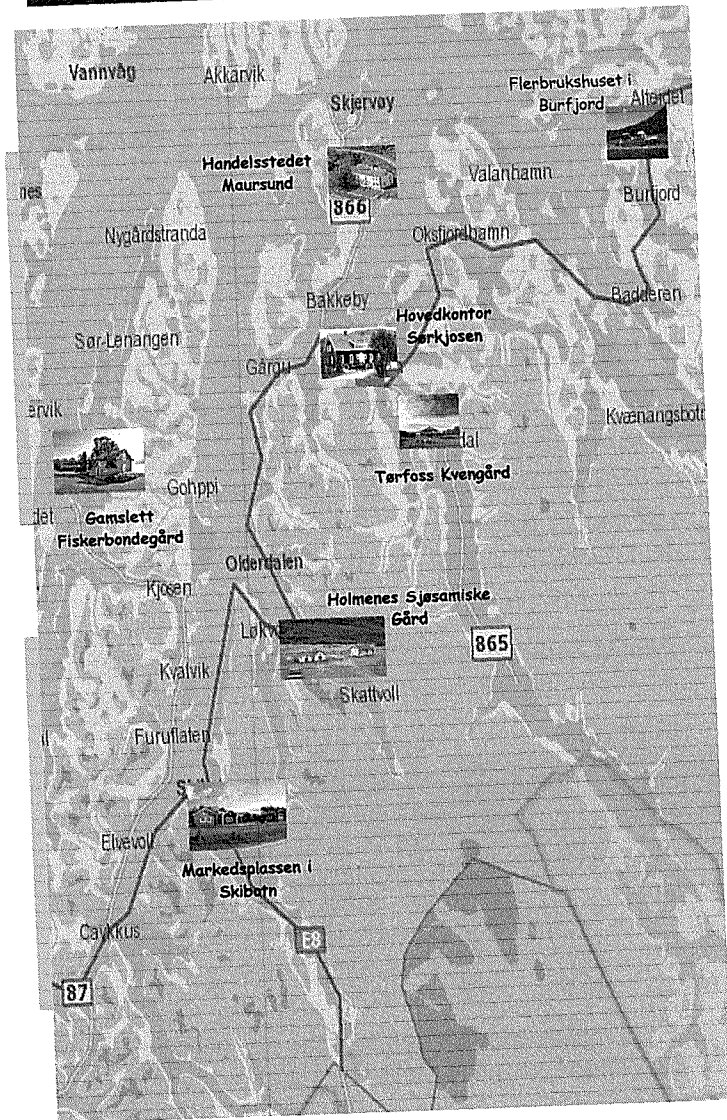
Vannvåg
Akkarvik
Skjervøy
Flerbrukshuset i Burfjord
Alteidet
Handelsstedet Maursund
866
Valanhamn
Burfjord
nes
Nygårdstranda
Oksfjordhamn
Badderen
Bakkeby
Hovedkontor Sørkjosen
Sør-Lenangen
Gårgu
ervik
Kvænangsbotn
dal
Tørfoss Kvengård
Gohppi
det
Gamslett Fiskerbondegård
Olderdalen
Kjosen
Holmenes Sjøsamiske Gård
Løkv
865
Kvalvik
Skattvoll
il
Furuflaten
Sk
Elvevoll
Markedsplassen i Skibotn
Cavkkus
E8
87